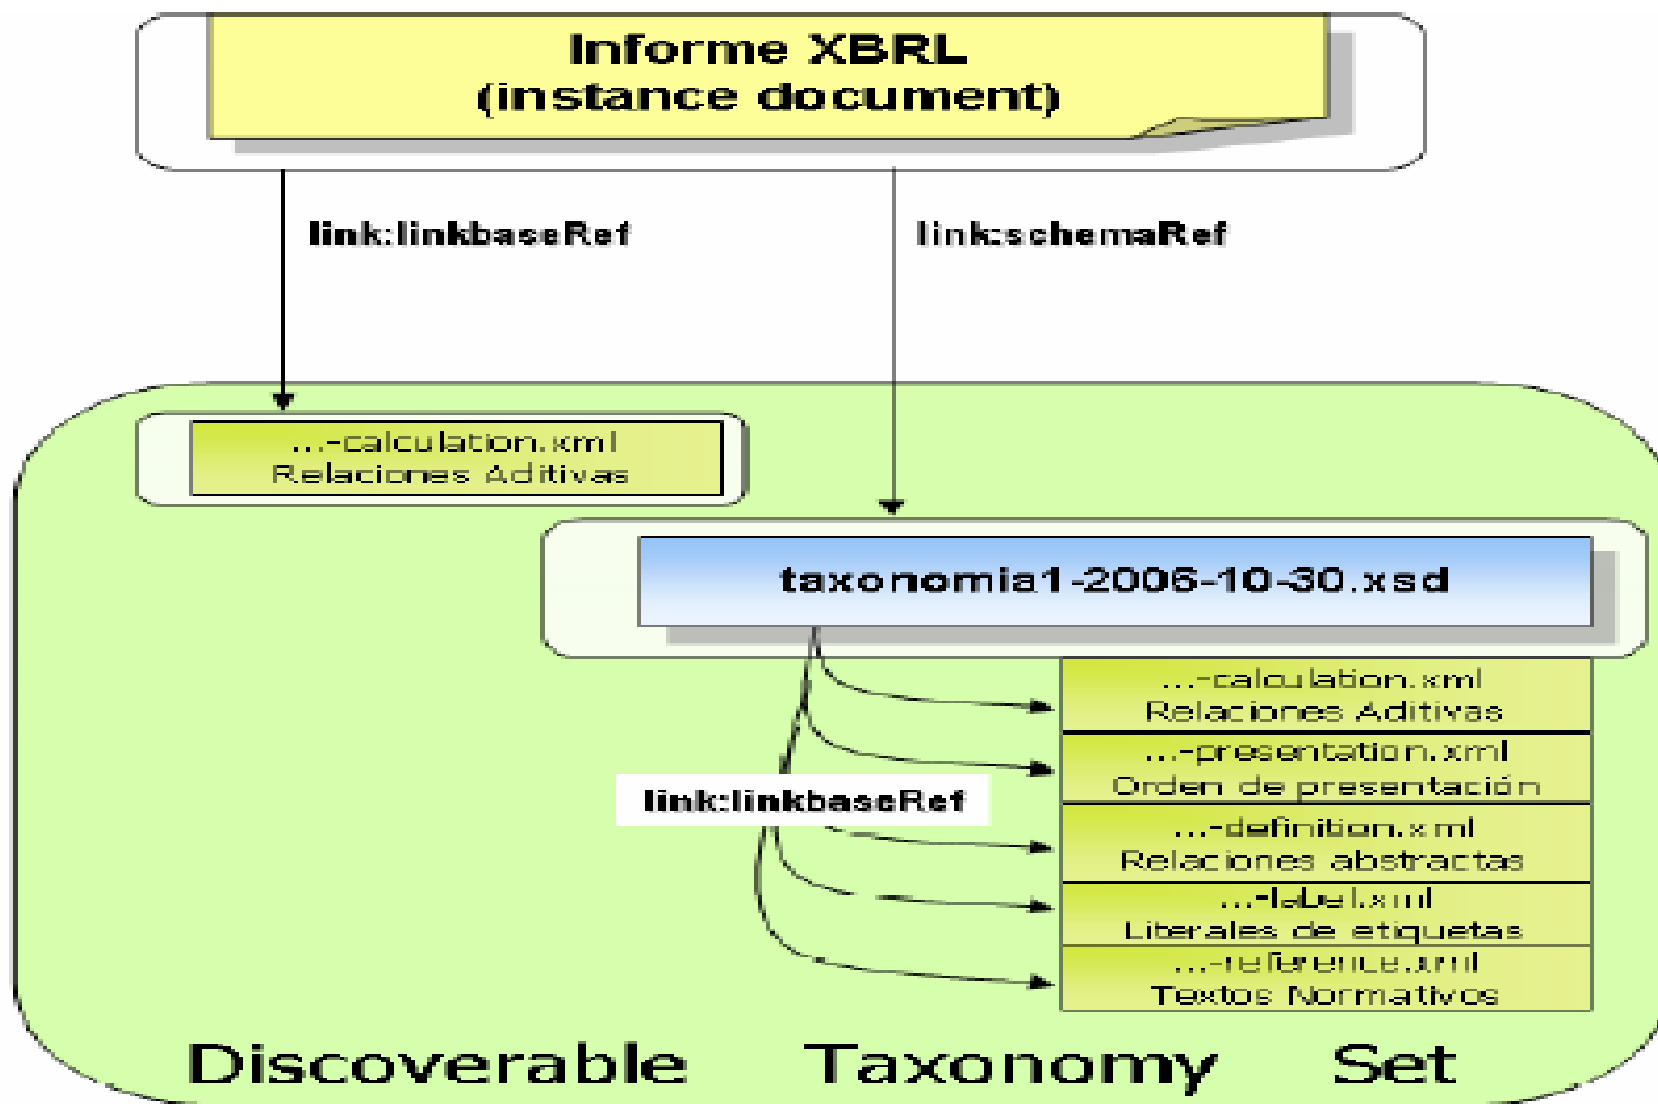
Informe XBRL
(instance document)

link:linkbaseRef

link:schemaRef

...-calculation.xml
Relaciones Aditivas

taxonomia1-2006-10-30.xsd

...-calculation.xml
Relaciones Aditivas

...-presentation.xml
Orden de presentación

link:linkbaseRef

...-definition.xml
Relaciones abstractas

...-label.xml
Literales de etiquetas

...-reference.xml
Textos Normativos

Discoverable Taxonomy Set